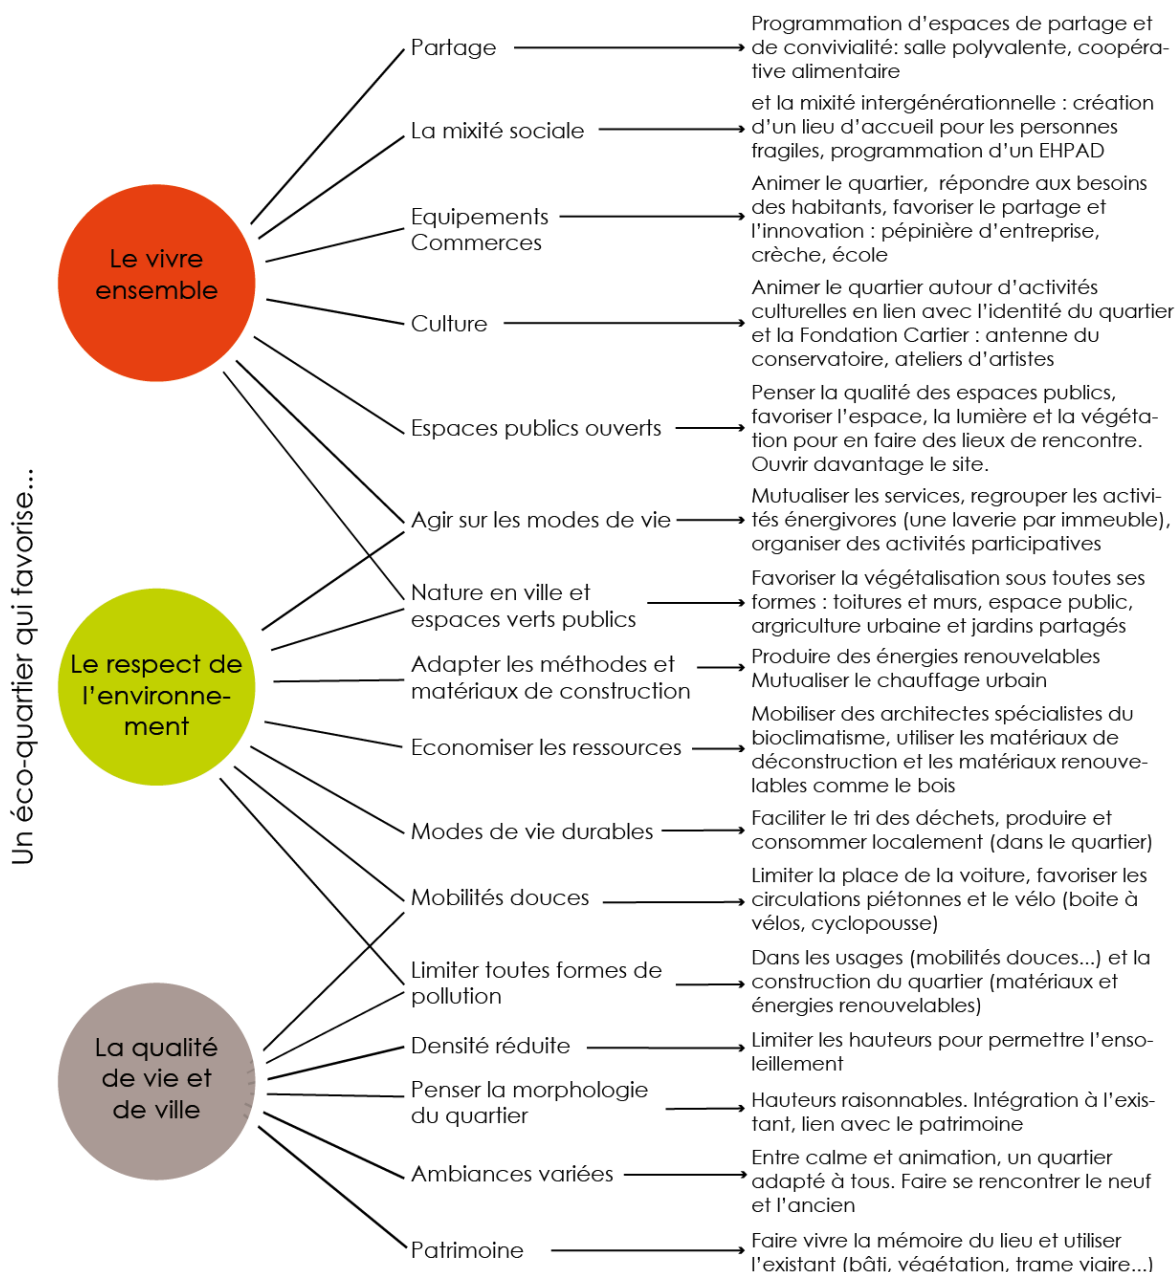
Un éco-quartier qui favorise...

Le vivre ensemble

Le respect de l'environnement

La qualité de vie et de ville

Partage → Programmation d'espaces de partage et de convivialité: salle polyvalente, coopérative alimentaire

La mixité sociale → et la mixité intergénérationnelle : création d'un lieu d'accueil pour les personnes fragiles, programmation d'un EHPAD

Equipements Commerces → Animer le quartier, répondre aux besoins des habitants, favoriser le partage et l'innovation : pépinière d'entreprise, crèche, école

Culture → Animer le quartier autour d'activités culturelles en lien avec l'identité du quartier et la Fondation Cartier : antenne du conservatoire, ateliers d'artistes

Espaces publics ouverts → Penser la qualité des espaces publics, favoriser l'espace, la lumière et la végétation pour en faire des lieux de rencontre. Ouvrir davantage le site.

Agir sur les modes de vie → Mutualiser les services, regrouper les activités énergivores (une laverie par immeuble), organiser des activités participatives

Nature en ville et espaces verts publics → Favoriser la végétalisation sous toutes ses formes : toitures et murs, espace public, argriculture urbaine et jardins partagés

Adapter les méthodes et matériaux de construction → Produire des énergies renouvelables Mutualiser le chauffage urbain

Economiser les ressources → Mobiliser des architectes spécialistes du bioclimatisme, utiliser les matériaux de déconstruction et les matériaux renouvelables comme le bois

Modes de vie durables → Faciliter le tri des déchets, produire et consommer localement (dans le quartier)

Mobilités douces → Limiter la place de la voiture, favoriser les circulations piétonnes et le vélo (boite à vélos, cyclopousse)

Limiter toutes formes de pollution → Dans les usages (mobilités douces...) et la construction du quartier (matériaux et énergies renouvelables)

Densité réduite → Limiter les hauteurs pour permettre l'ensoleillement

Penser la morphologie du quartier → Hauteurs raisonnables. Intégration à l'existant, lien avec le patrimoine

Ambiances variées → Entre calme et animation, un quartier adapté à tous. Faire se rencontrer le neuf et l'ancien

Patrimoine → Faire vivre la mémoire du lieu et utiliser l'existant (bâti, végétation, trame viaire...)